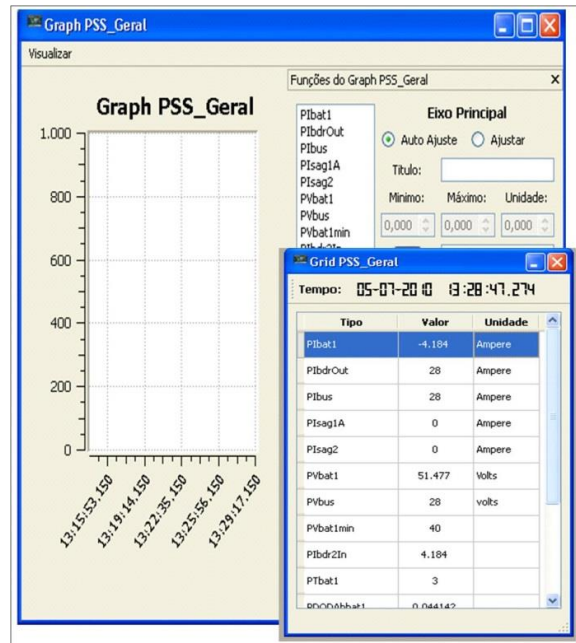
Graph PSS_Geral

Visualizar

Graph PSS_Geral

1.000
800
600
400
200
0

13:15:53.150
13:19:14.150
13:22:35.150
13:25:56.150
13:29:17.150

Funções do Graph PSS_Geral

PIbat1
PIbdrOut
PIbus
PIsag1A
PIsag2
PVbat1
PVbus
PVbat1min
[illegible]

Eixo Principal

Auto Ajuste
Ajustar

Titulo:

Minimo: Máximo: Unidade:

0,000 0,000 0,000

Grid PSS_Geral

Tempo: 05-07-2010 13:28:47,274

| Tipo | Valor | Unidade |
|---|---|---|
| PIbat1 | -4.184 | Ampere |
| PIbdrOut | 28 | Ampere |
| PIbus | 28 | Ampere |
| PIsag1A | 0 | Ampere |
| PIsag2 | 0 | Ampere |
| PVbat1 | 51.477 | Volts |
| PVbus | 28 | volts |
| PVbat1min | 40 | |
| PIbdr2In | 4.184 | |
| PTbat1 | 3 | |
| PDODAbbat1 | 0.044142 | |